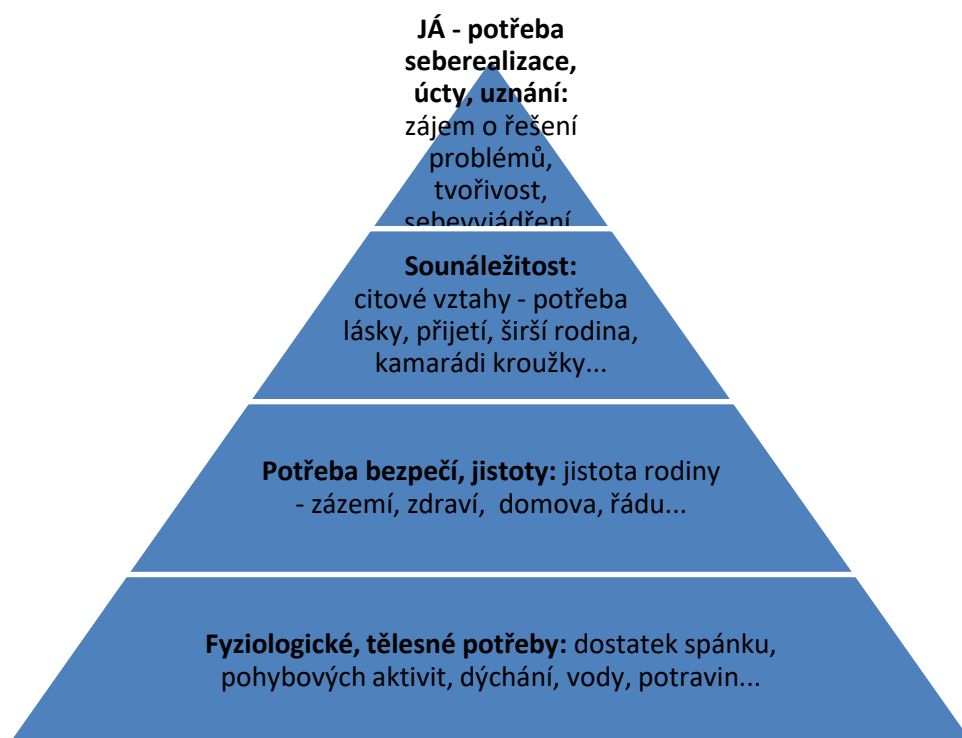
**JÁ - potřeba seberealizace, úcty, uznání:** zájem o řešení problémů, tvořivost, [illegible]

**Sounáležitost:** citové vztahy - potřeba lásky, přijetí, širší rodina, kamarádi kroužky...

**Potřeba bezpečí, jistoty:** jistota rodiny - zázemí, zdraví, domova, řádu...

**Fyziologické, tělesné potřeby:** dostatek spánku, pohybových aktivit, dýchání, vody, potravin...